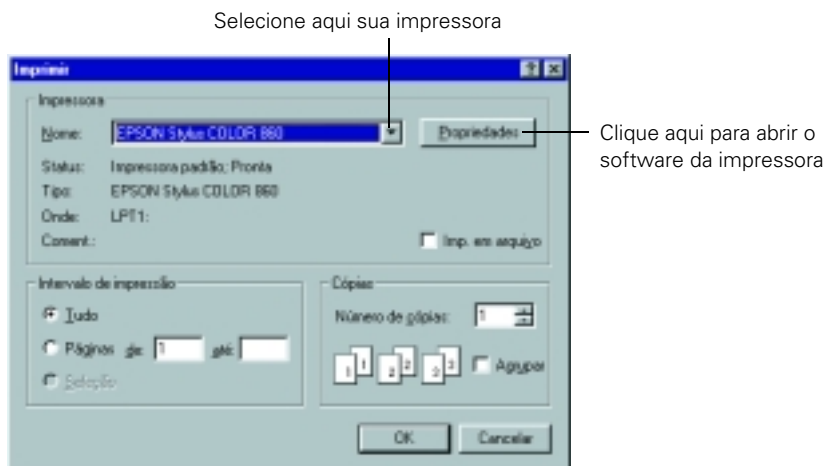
Selecione aqui sua impressora

Imprimir

Impressora

Nome: EPSON Stylus COLOR 860

Propriedades

Clique aqui para abrir o software da impressora

Status: Impressora padrão; Pronta

Tipo: EPSON Stylus COLOR 860

Onde: LPT1:

Coment.:

Imp. em arquivo

Intervalo de impressão

Tudo

Páginas de: 1 até:

Seleção

Cópias

Número de cópias: 1

1 1 2 2 3 3

Agrupar

OK

Cancelar